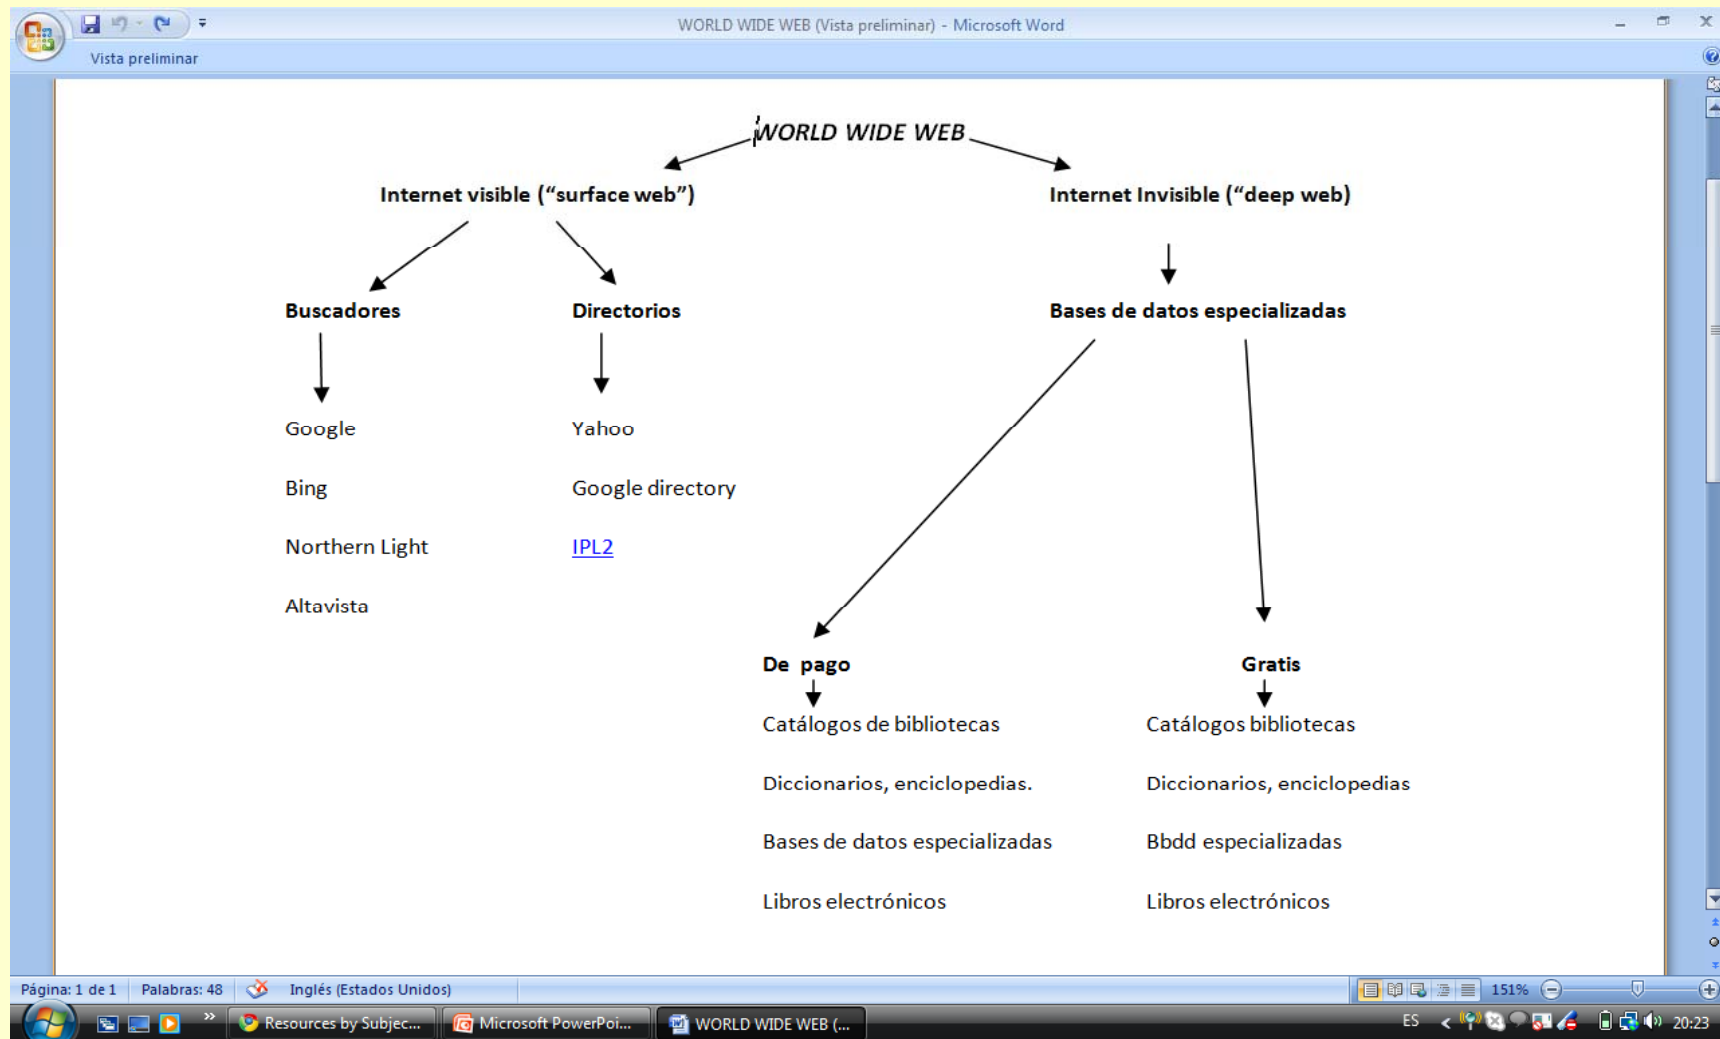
WORLD WIDE WEB (Vista preliminar) - Microsoft Word

Vista preliminar

WORLD WIDE WEB

Internet visible ("surface web")

Internet Invisible ("deep web)

Buscadores

Directorios

Bases de datos especializadas

Google

Bing

Northern Light

Altavista

Yahoo

Google directory

IPL2

De pago

Catálogos de bibliotecas

Diccionarios, enciclopedias.

Bases de datos especializadas

Libros electrónicos

Gratis

Catálogos bibliotecas

Diccionarios, enciclopedias

Bbdd especializadas

Libros electrónicos

Página: 1 de 1 | Palabras: 48 | Inglés (Estados Unidos) | 151%

Resources by Subjec... | Microsoft PowerPoi... | WORLD WIDE WEB (... | ES | 20:23